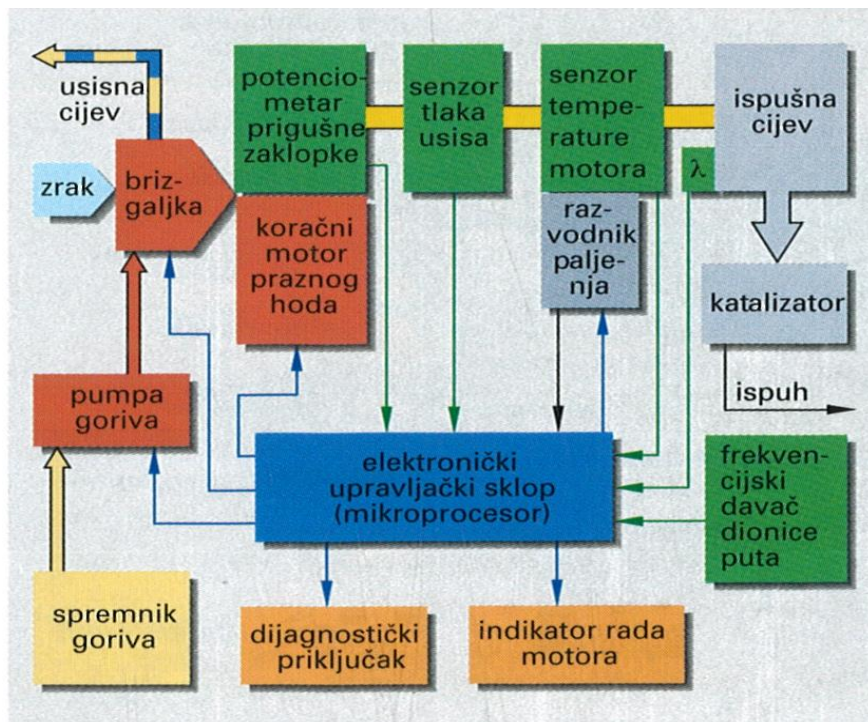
usisna cijev

zrak

brizgaljka

potenciometar prigušne zaklopke

senzor tlaka usisa

senzor temperature motora

ispušna cijev

$\lambda$

koračni motor praznog hoda

razvodnik paljenja

katalizator

ispuh

pumpa goriva

elektronički upravljački sklop (mikroprocesor)

frekvencijski davač dionice puta

spremnik goriva

dijagnostički priključak

indikator rada motora